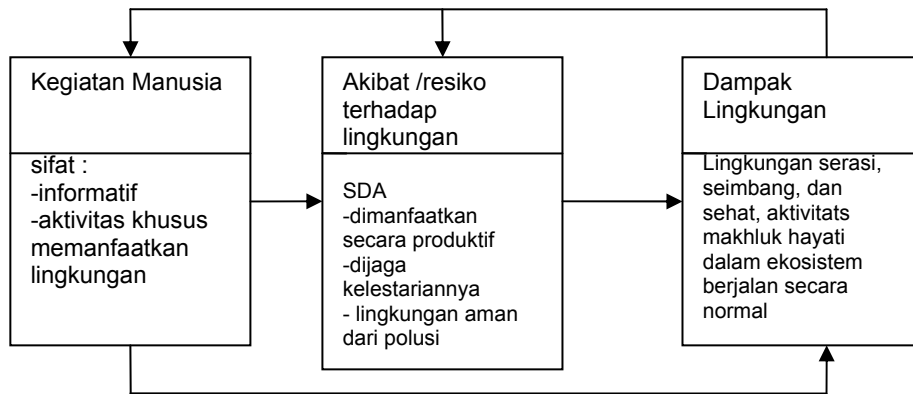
Kegiatan Manusia

sifat :
-informatif
-aktivitas khusus memanfaatkan lingkungan

Akibat /resiko terhadap lingkungan

SDA
-dimanfaatkan secara produktif
-dijaga kelestariannya
- lingkungan aman dari polusi

Dampak Lingkungan

Lingkungan serasi, seimbang, dan sehat, aktivitats makhluk hayati dalam ekosistem berjalan secara normal